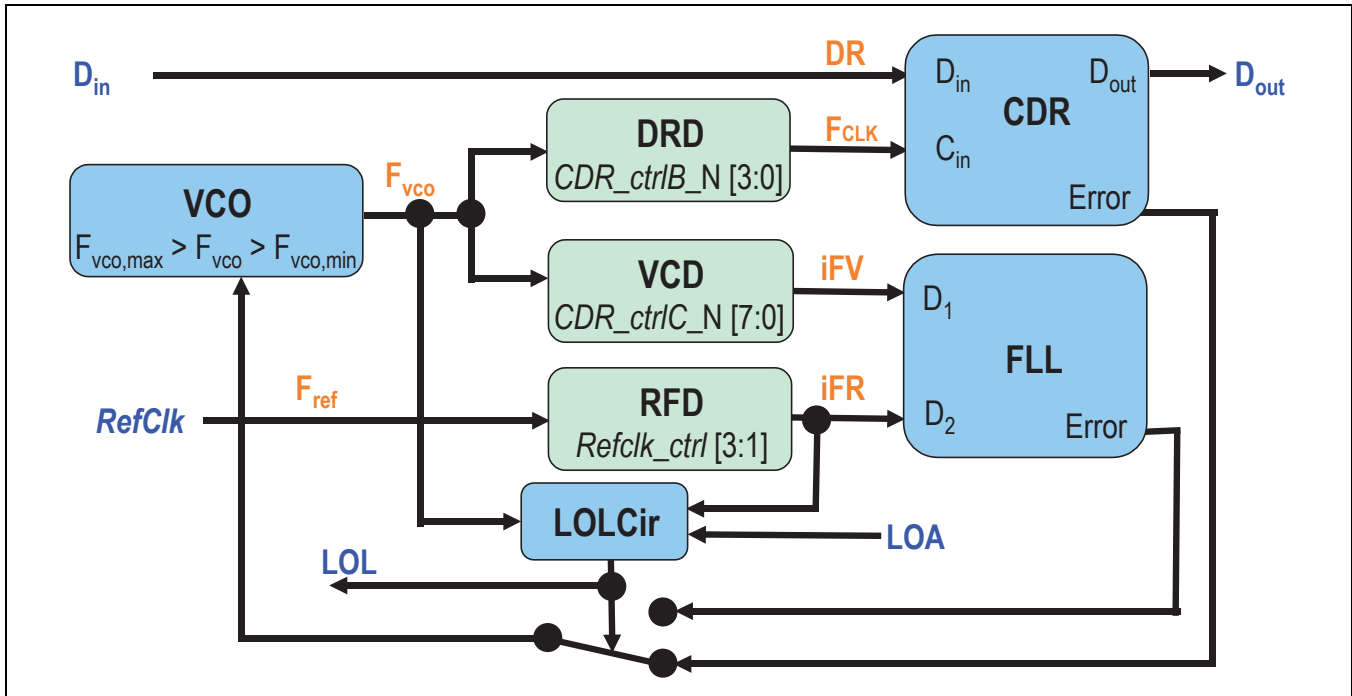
$D_{in}$

DR

$D_{in}$

$D_{out}$

CDR

$D_{out}$

DRD
*CDR_ctrlB*_N [3:0]

$F_{CLK}$

$C_{in}$

Error

VCO
$F_{vco,max} > F_{vco} > F_{vco,min}$

$F_{vco}$

VCD
*CDR_ctrlC*_N [7:0]

iFV

$D_1$

FLL

$F_{ref}$

*RefClk*

RFD
*Refclk_ctrl* [3:1]

iFR

$D_2$

Error

LOLCir

LOA

LOL